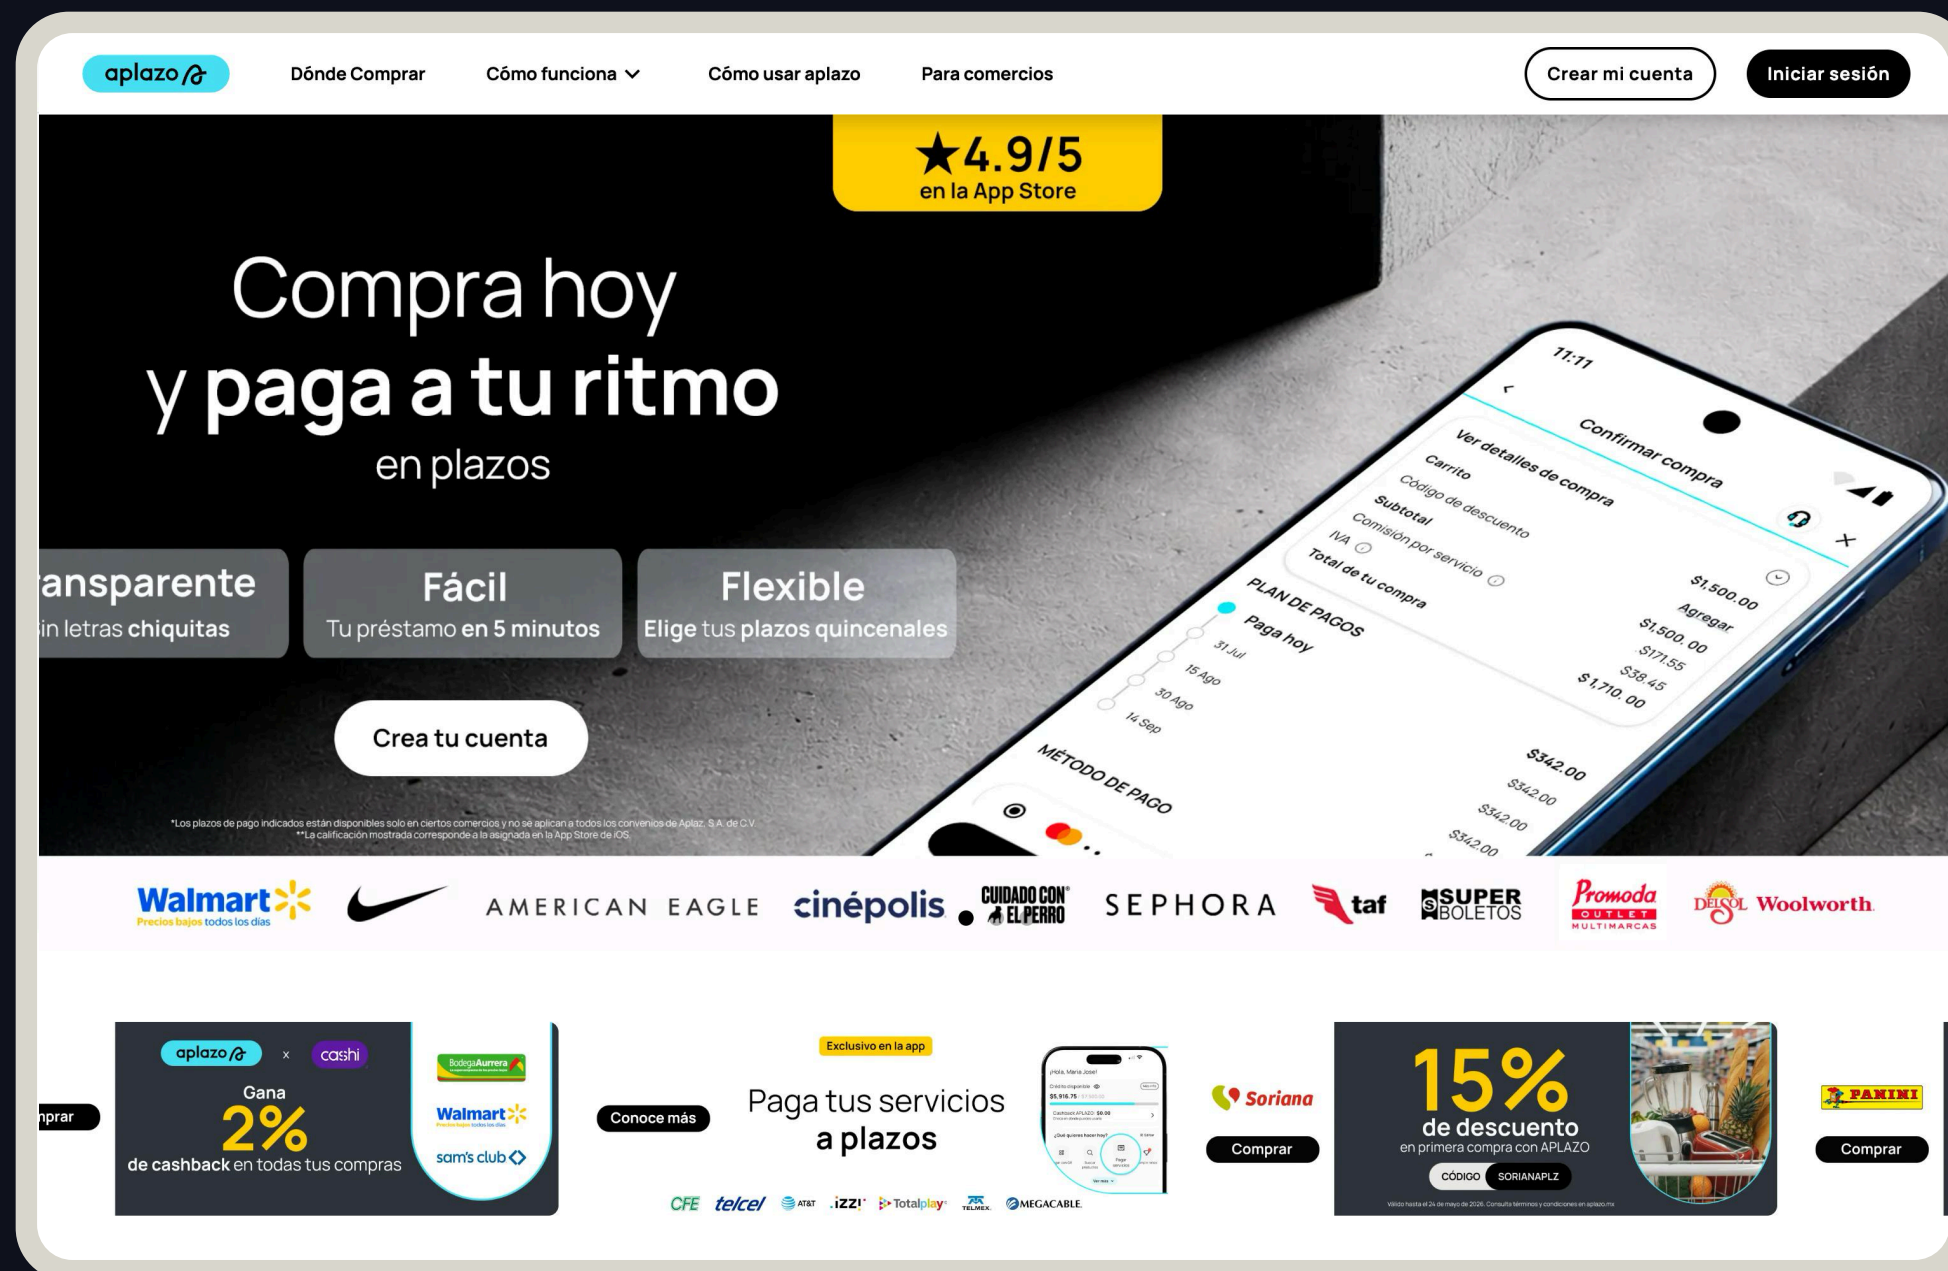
aplazo

Dónde Comprar

Cómo funciona

Cómo usar aplazo

Para comercios

Crear mi cuenta

Iniciar sesión

★4.9/5
en la App Store

Compra hoy
y paga a tu ritmo
en plazos

ansparente
in letras chiquitas

Fácil
Tu préstamo en 5 minutos

Flexible
Elige tus plazos quincenales

Crea tu cuenta

*Los plazos de pago indicados están disponibles solo en ciertos comercios y no se aplican a todos los convenios de Aplaz, S.A. de C.V.
**La calificación mostrada corresponde a la asignada en la App Store de iOS.

11:11
Confirmar compra
Ver detalles de compra
Carrito $1,500.00
Código de descuento Agregar
Subtotal $1,500.00
Comisión por servicio $171.55
IVA $38.45
Total de tu compra $1,710.00
PLAN DE PAGOS
Paga hoy $342.00
31 Jul $342.00
15 Ago $342.00
30 Ago $342.00
14 Sep
MÉTODO DE PAGO

Walmart
Precios bajos todos los días
AMERICAN EAGLE
cinépolis
CUIDADO CON EL PERRO
SEPHORA
taf
SUPER BOLETOS
Promoda OUTLET MULTIMARCAS
DELSOL Woolworth

nprar

aplazo x cashi
Gana
2%
de cashback en todas tus compras
Bodega Aurrera
Walmart
sam's club

Conoce más

Exclusivo en la app
Paga tus servicios a plazos
CFE telcel AT&T izzi Totalplay TELMEX MEGACABLE

Soriana
Comprar

15%
de descuento
en primera compra con APLAZO
CÓDIGO SORIANAPLZ
Válido hasta el 24 de mayo de 2026. Consulta términos y condiciones en aplazo.mx

PANINI
Comprar